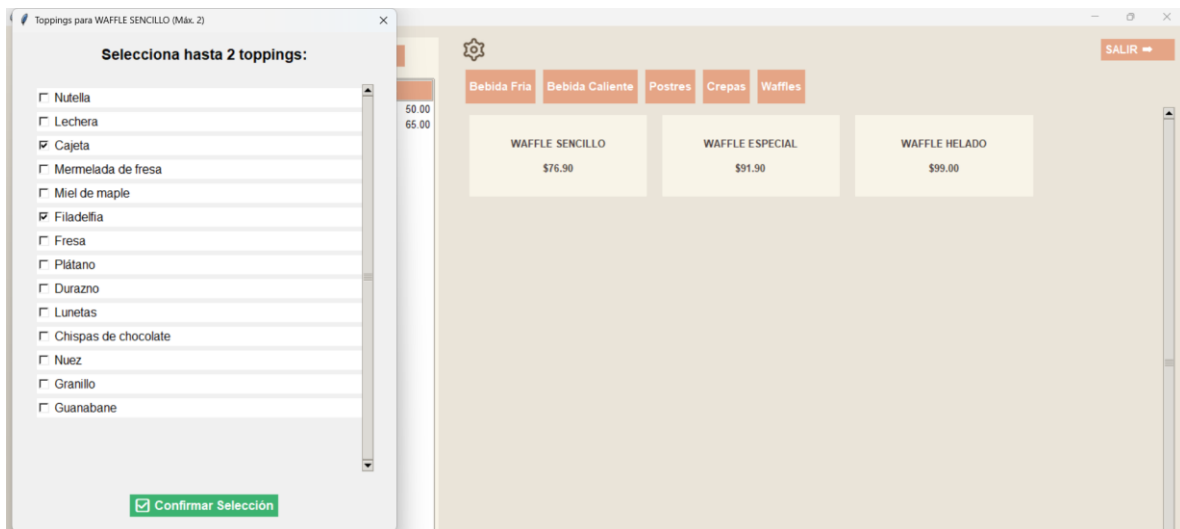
Toppings para WAFFLE SENCILLO (Máx. 2)

Selecciona hasta 2 toppings:

☐ Nutella
☐ Lechera
☑ Cajeta
☐ Mermelada de fresa
☐ Miel de maple
☑ Filadelfia
☐ Fresa
☐ Plátano
☐ Durazno
☐ Lunetas
☐ Chispas de chocolate
☐ Nuez
☐ Granillo
☐ Guanabane

☑ Confirmar Selección

50.00
65.00

SALIR ➡

Bebida Fria
Bebida Caliente
Postres
Crepas
Waffles

WAFFLE SENCILLO
$76.90

WAFFLE ESPECIAL
$91.90

WAFFLE HELADO
$99.00